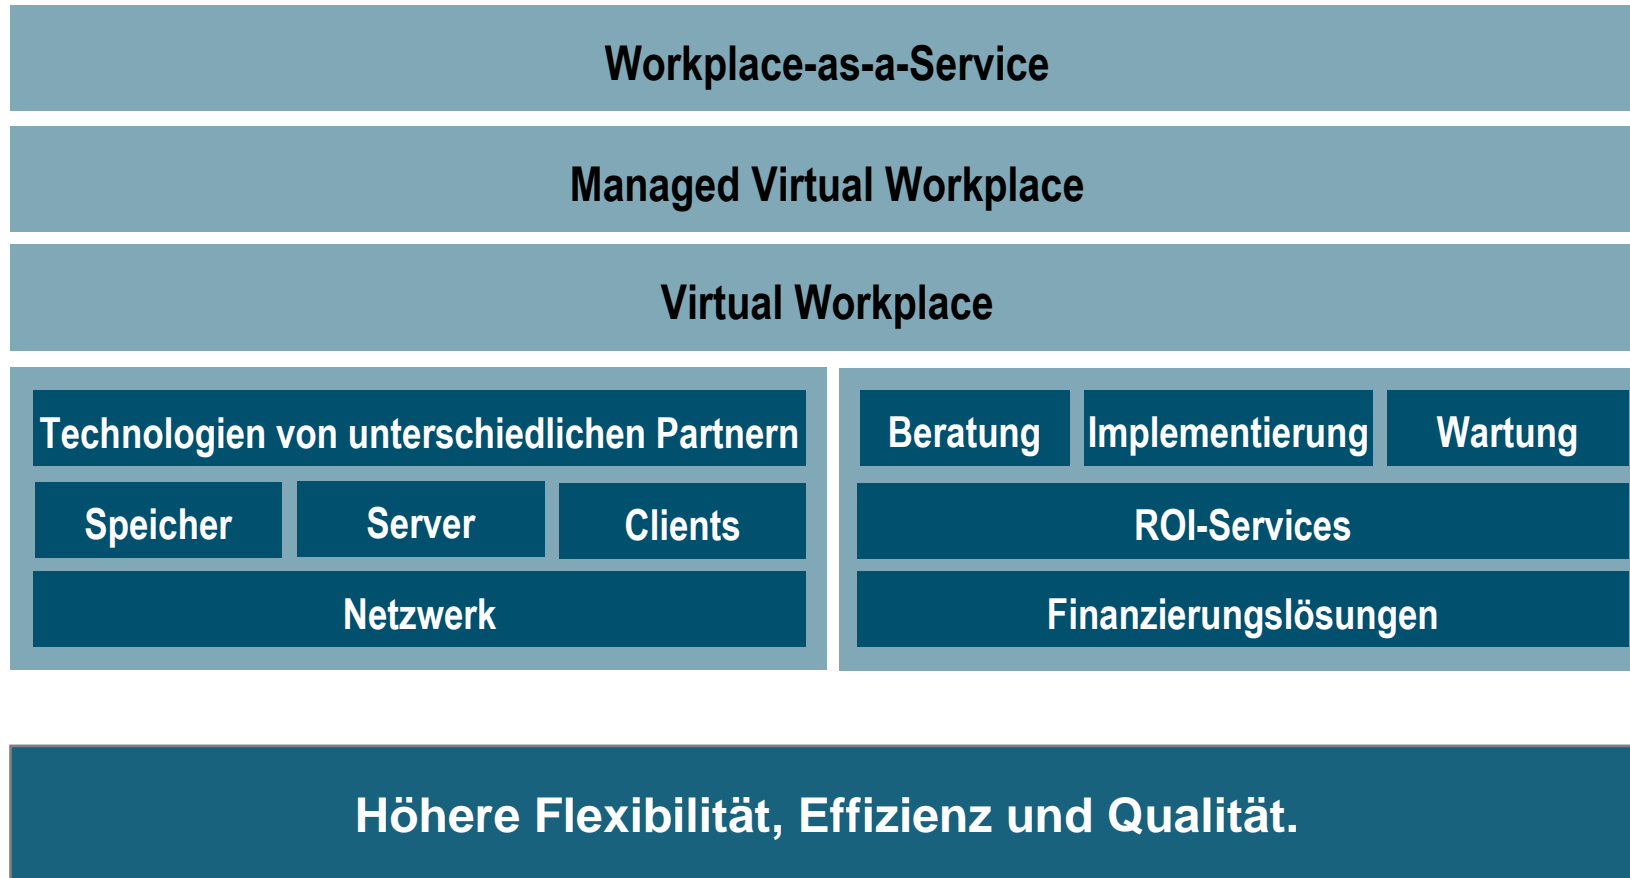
Workplace-as-a-Service

Managed Virtual Workplace

Virtual Workplace

Technologien von unterschiedlichen Partnern

Speicher

Server

Clients

Netzwerk

Beratung

Implementierung

Wartung

ROI-Services

Finanzierungslösungen

Höhere Flexibilität, Effizienz und Qualität.